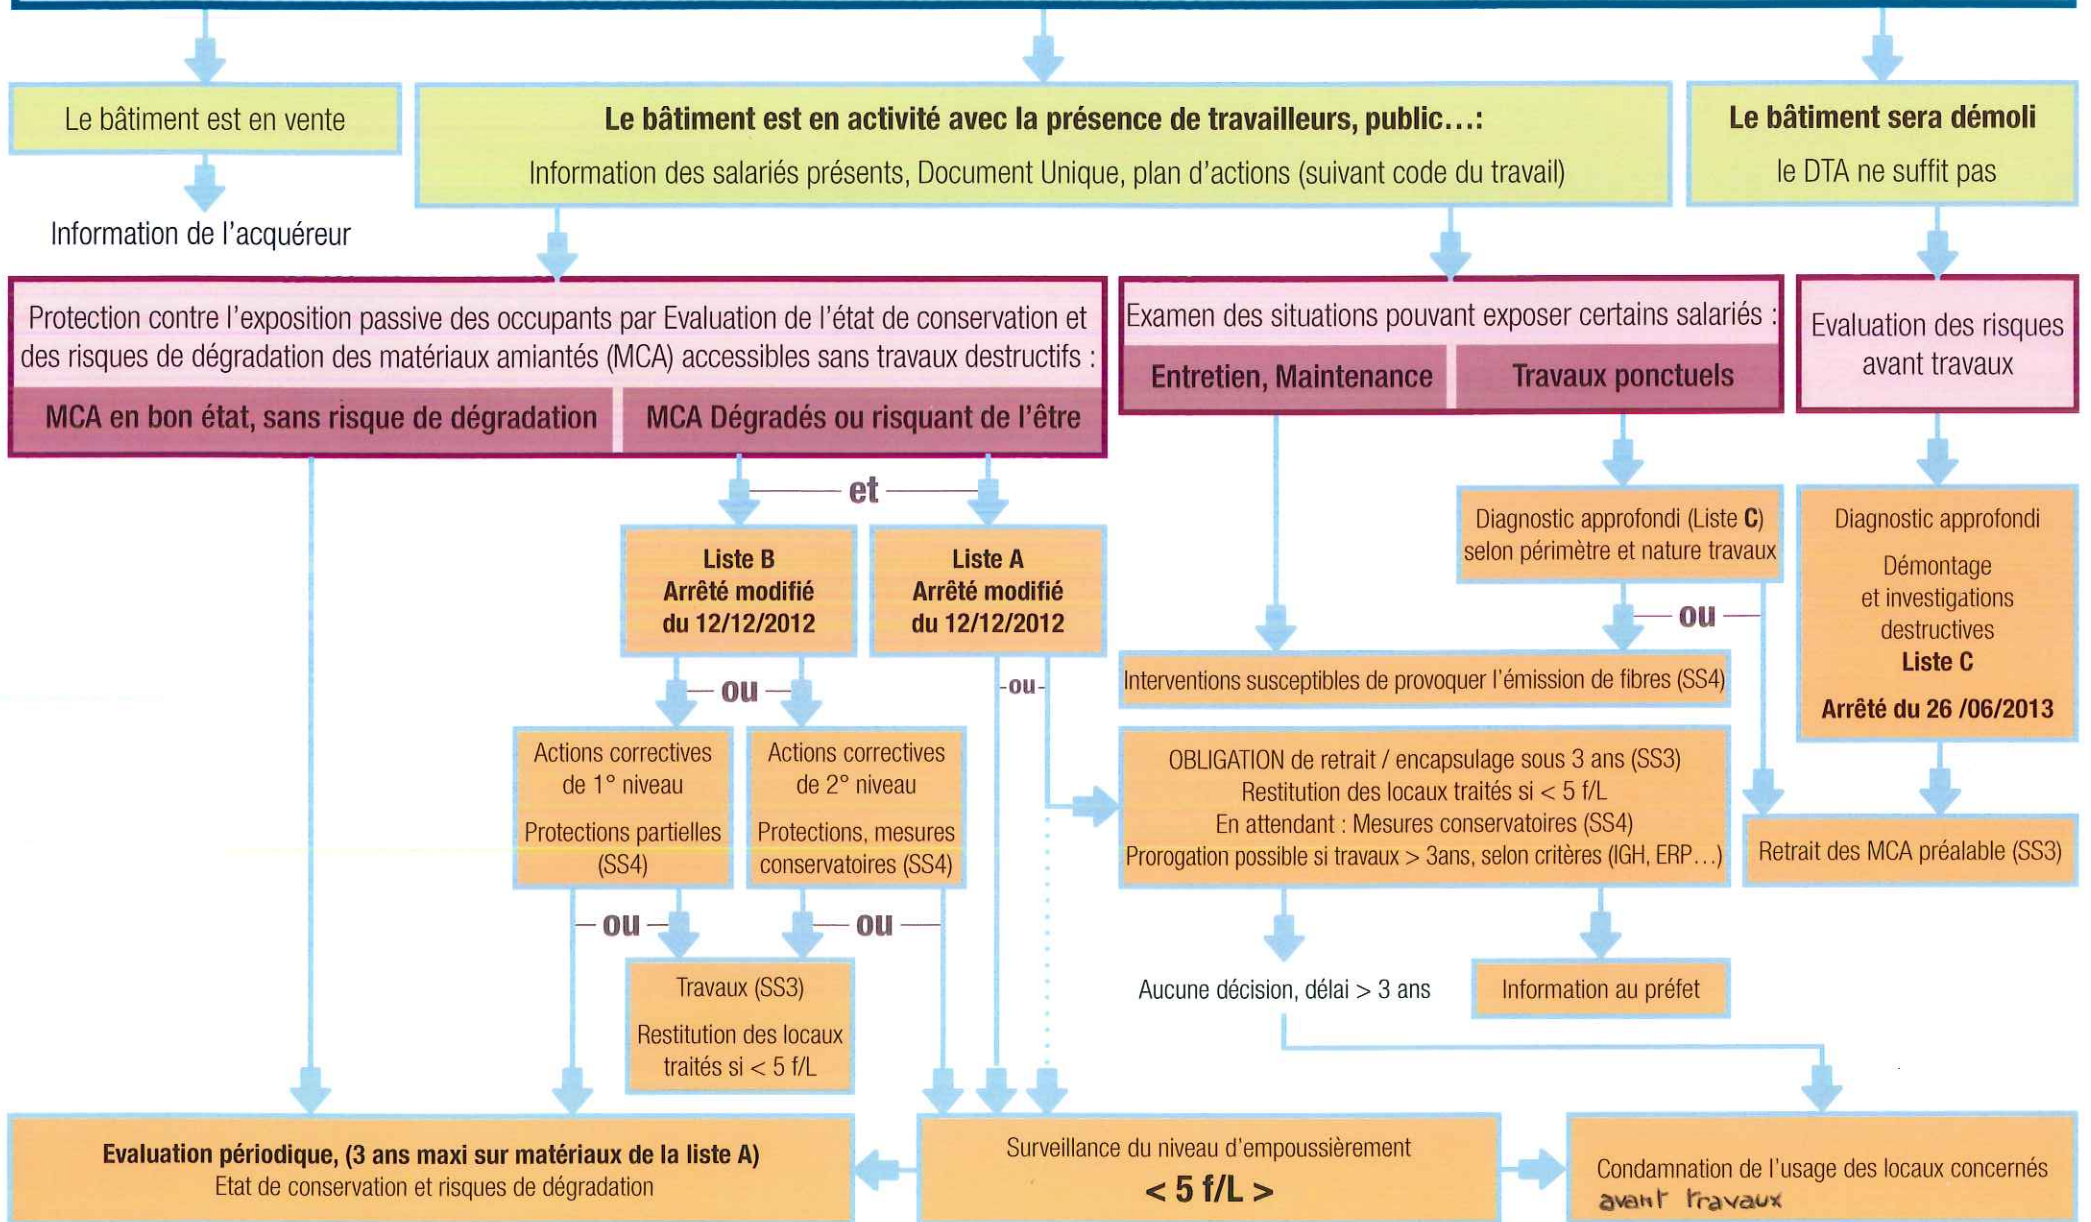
Le bâtiment est en vente

Information de l'acquéreur

**Le bâtiment est en activité avec la présence de travailleurs, public...:**
Information des salariés présents, Document Unique, plan d'actions (suivant code du travail)

**Le bâtiment sera démoli**
le DTA ne suffit pas

Protection contre l'exposition passive des occupants par Evaluation de l'état de conservation et des risques de dégradation des matériaux amiantés (MCA) accessibles sans travaux destructifs :

MCA en bon état, sans risque de dégradation

MCA Dégradés ou risquant de l'être

Examen des situations pouvant exposer certains salariés :

Entretien, Maintenance

Travaux ponctuels

Evaluation des risques avant travaux

et

Liste B
Arrêté modifié
du 12/12/2012

Liste A
Arrêté modifié
du 12/12/2012

Diagnostic approfondi (Liste C) selon périmètre et nature travaux

Diagnostic approfondi

Démontage et investigations destructives
Liste C

Arrêté du 26 /06/2013

ou

Interventions susceptibles de provoquer l'émission de fibres (SS4)

ou

-ou-

Actions correctives de 1° niveau

Protections partielles (SS4)

Actions correctives de 2° niveau

Protections, mesures conservatoires (SS4)

OBLIGATION de retrait / encapsulage sous 3 ans (SS3)
Restitution des locaux traités si < 5 f/L
En attendant : Mesures conservatoires (SS4)
Prorogation possible si travaux > 3ans, selon critères (IGH, ERP...)

Retrait des MCA préalable (SS3)

ou

ou

Travaux (SS3)

Restitution des locaux traités si < 5 f/L

Aucune décision, délai > 3 ans

Information au préfet

Evaluation périodique, (3 ans maxi sur matériaux de la liste A)
Etat de conservation et risques de dégradation

Surveillance du niveau d'empoussièrement
< 5 f/L >

Condamnation de l'usage des locaux concernés
avant travaux